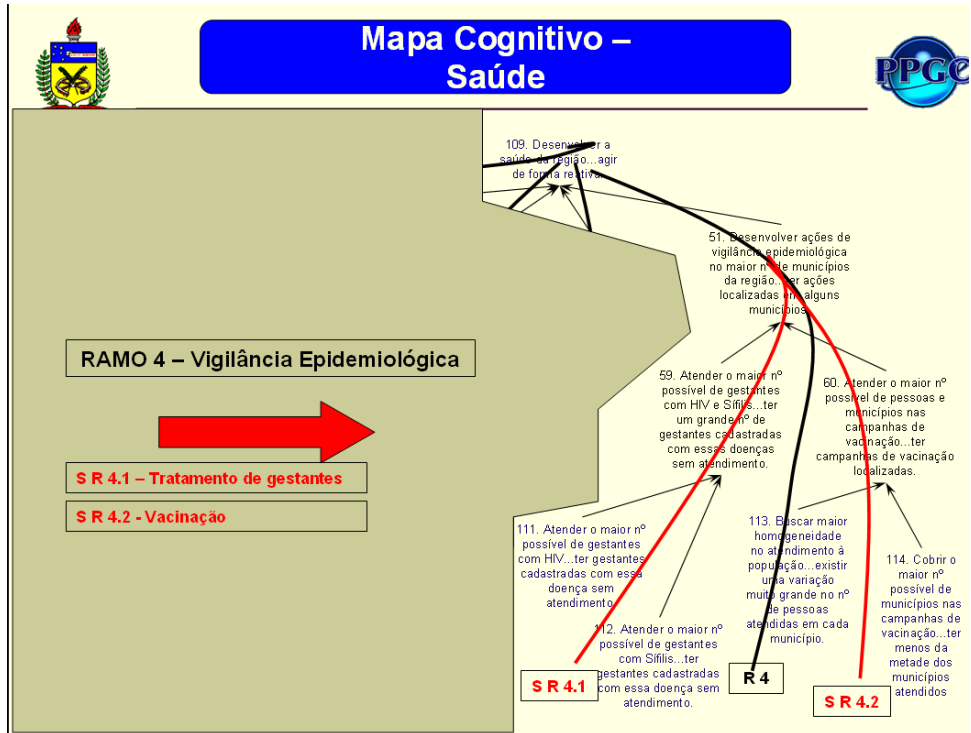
Mapa Cognitivo – Saúde

PPGC

109. Desenvolver a saúde da região...agir de forma reativa.

51. Desenvolver ações de vigilância epidemiológica no maior nº de municípios da região...ter ações localizadas em alguns municípios.

RAMO 4 – Vigilância Epidemiológica

59. Atender o maior nº possível de gestantes com HIV e Sífilis...ter um grande nº de gestantes cadastradas com essas doenças sem atendimento.

60. Atender o maior nº possível de pessoas e municípios nas campanhas de vacinação...ter campanhas de vacinação localizadas.

S R 4.1 – Tratamento de gestantes

S R 4.2 - Vacinação

111. Atender o maior nº possível de gestantes com HIV...ter gestantes cadastradas com essa doença sem atendimento

112. Atender o maior nº possível de gestantes com Sífilis...ter gestantes cadastradas com essa doença sem atendimento.

113. Buscar maior homogeneidade no atendimento à população...existir uma variação muito grande no nº de pessoas atendidas em cada município.

114. Cobrir o maior nº possível de municípios nas campanhas de vacinação...ter menos da metade dos municípios atendidos

S R 4.1

R 4

S R 4.2